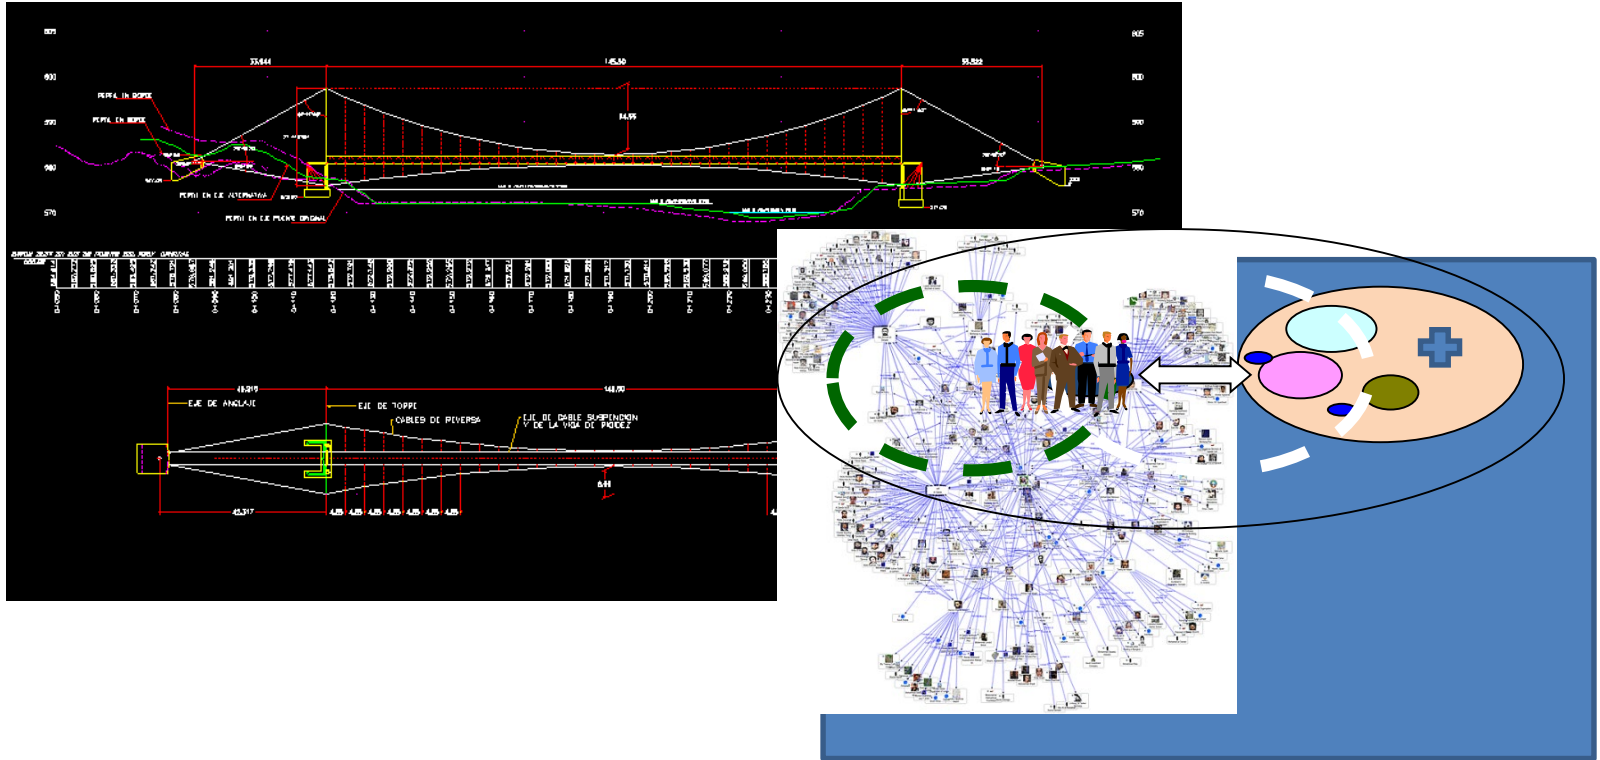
605
600
595
590
575
35.644
145.50
55.522
605
600
595
590
575
PERFIL EN ROPDE
PERFIL EN ROPDE
PERFIL EN EJE ALTERNATIVA
PERFIL EN EJE PUENTE ORIGINAL
48.219
148.50
EJE DE ANCLAJE
EJE DE TORRE
CABLES DE RIVERSA
EJE DE CABLE SUSPENSION Y DE LA VIGA DE RIGIDEZ
45.317
4.85
4.85
4.85
4.85
4.85
4.85
4.85